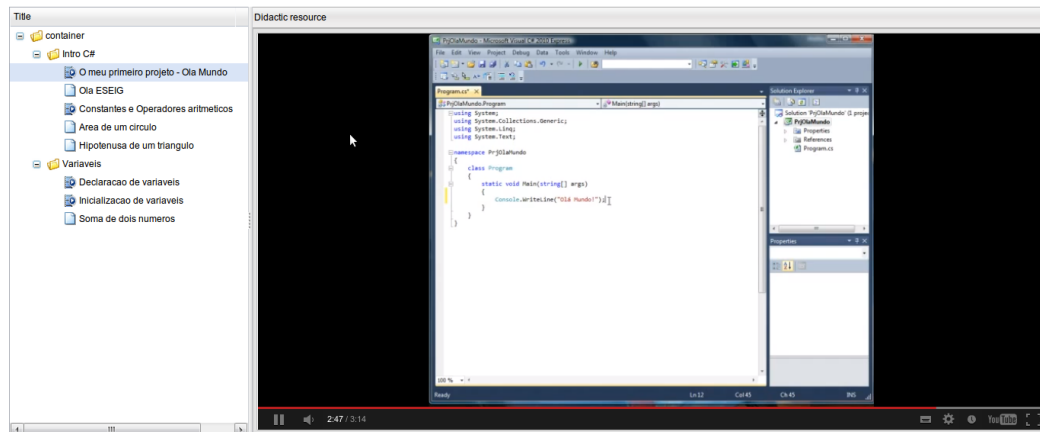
Title

container

Intro C#

O meu primeiro projeto - Ola Mundo

Ola ESEIG

Constantes e Operadores aritmeticos

Area de um circulo

Hipotenusa de um triangulo

Variaveis

Declaracao de variaveis

Inicializacao de variaveis

Soma de dois numeros

Didactic resource

PrjOlaMundo - Microsoft Visual C# 2010 Express

File Edit View Project Debug Data Tools Window Help

Program.cs*

PrjOlaMundo.Program

Main(string[] args)

using System;
using System.Collections.Generic;
using System.Linq;
using System.Text;

namespace PrjOlaMundo
{
    class Program
    {
        static void Main(string[] args)
        {
            Console.WriteLine("Olá Mundo!");
        }
    }
}

100 %

Ready

Ln 12

Col 45

Ch 45

INS

Solution Explorer

Solution 'PrjOlaMundo' (1 project)

PrjOlaMundo

Properties

References

Program.cs

Properties

2:47 / 3:14